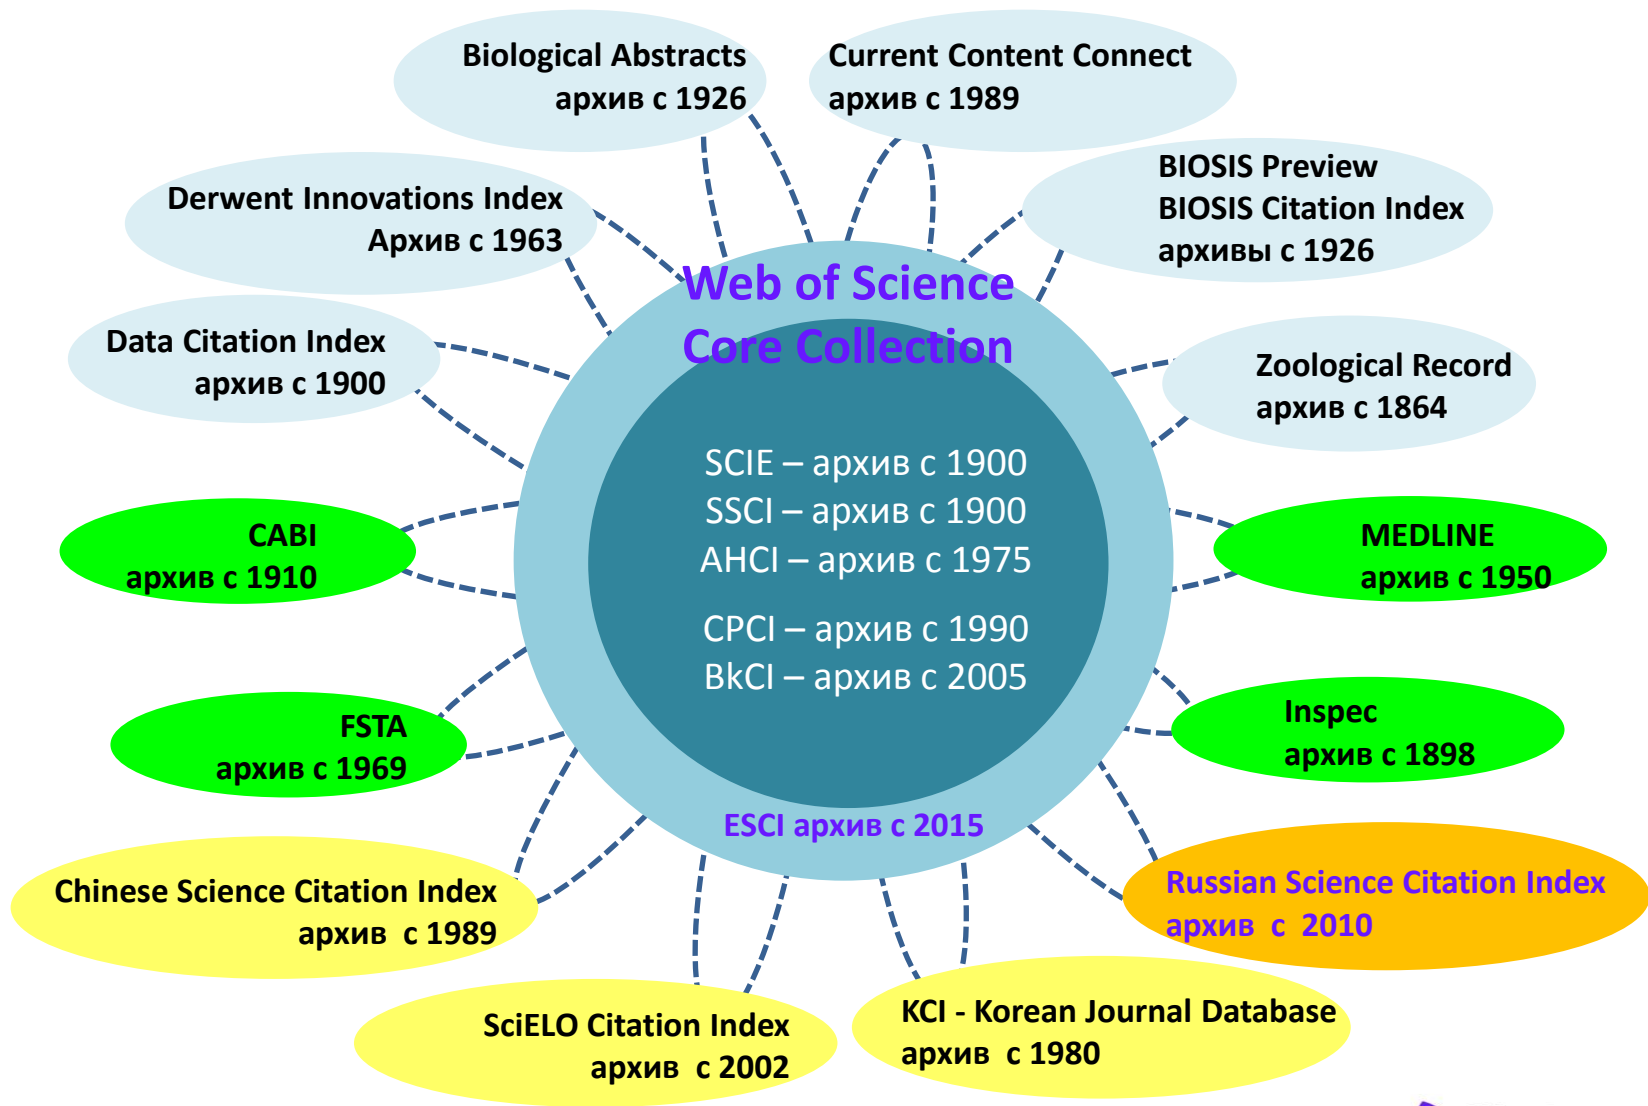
Biological Abstracts
архив с 1926

Current Content Connect
архив с 1989

Derwent Innovations Index
Архив с 1963

BIOSIS Preview
BIOSIS Citation Index
архивы с 1926

Data Citation Index
архив с 1900

Web of Science
Core Collection

Zoological Record
архив с 1864

SCIE – архив с 1900
SSCI – архив с 1900
AHCI – архив с 1975
CPCI – архив с 1990
BkCI – архив с 2005

CABI
архив с 1910

MEDLINE
архив с 1950

FSTA
архив с 1969

Inspec
архив с 1898

ESCI архив с 2015

Chinese Science Citation Index
архив с 1989

Russian Science Citation Index
архив с 2010

SciELO Citation Index
архив с 2002

KCI - Korean Journal Database
архив с 1980